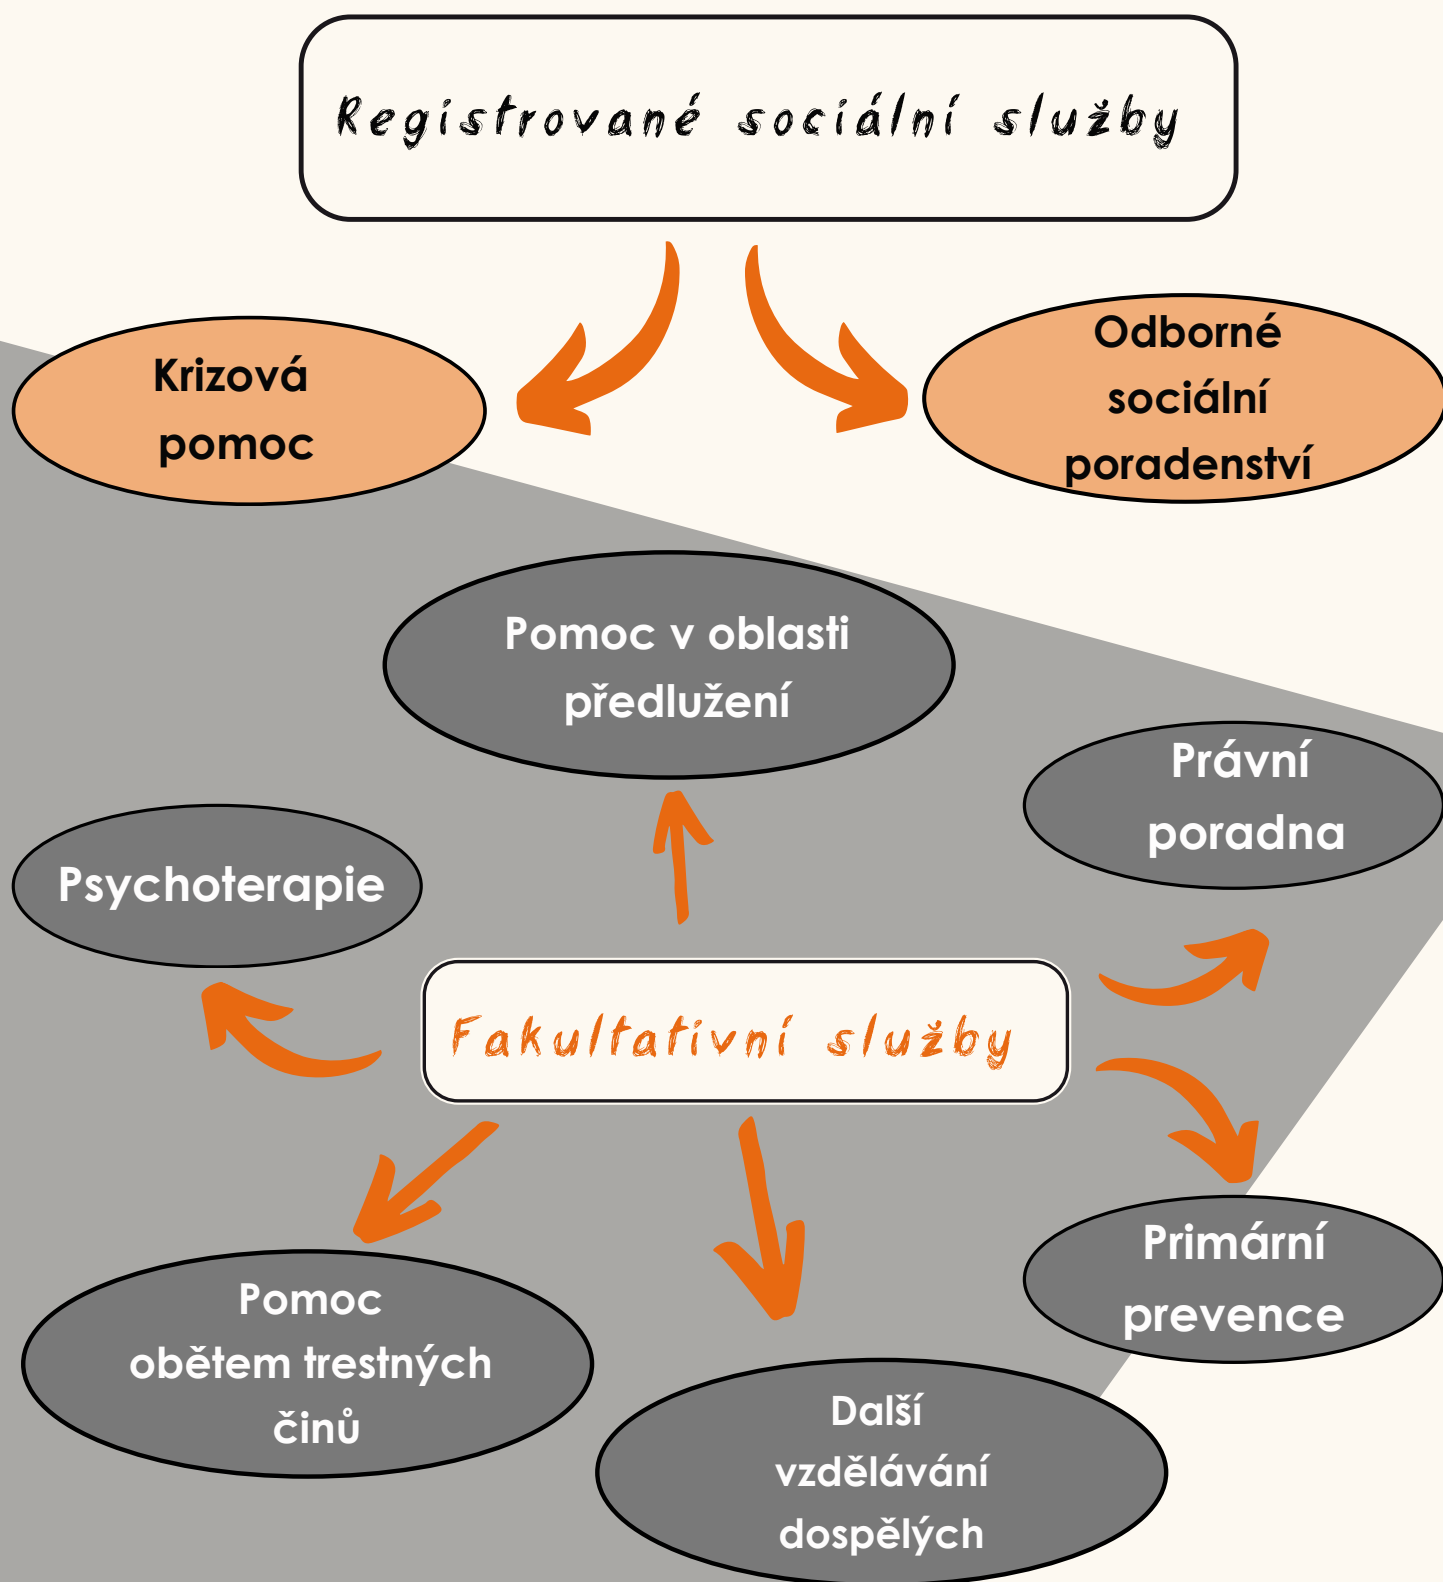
Registrované sociální služby

Krizová pomoc

Odborné sociální poradenství

Pomoc v oblasti předlužení

Právní poradna

Psychoterapie

Fakultativní služby

Primární prevence

Pomoc obětem trestných činů

Další vzdělávání dospělých